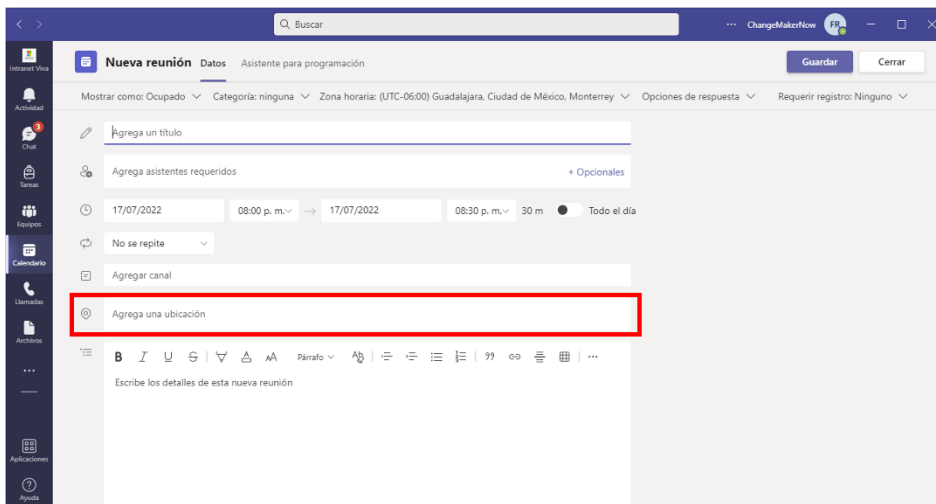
Buscar

··· ChangeMakerNow FR

Intranet Viva

Actividad

3
Chat

Tareas

Equipos

Calendario

Llamadas

Archivos

···

Aplicaciones

Ayuda

Nueva reunión Datos Asistente para programación

Guardar Cerrar

Mostrar como: Ocupado Categoría: ninguna Zona horaria: (UTC-06:00) Guadalajara, Ciudad de México, Monterrey Opciones de respuesta Requerir registro: Ninguno

Agrega un título

Agrega asistentes requeridos + Opcionales

17/07/2022 08:00 p. m. → 17/07/2022 08:30 p. m. 30 m Todo el día

No se repite

Agregar canal

Agrega una ubicación

B I U S Párrafo 99 ···

Escribe los detalles de esta nueva reunión